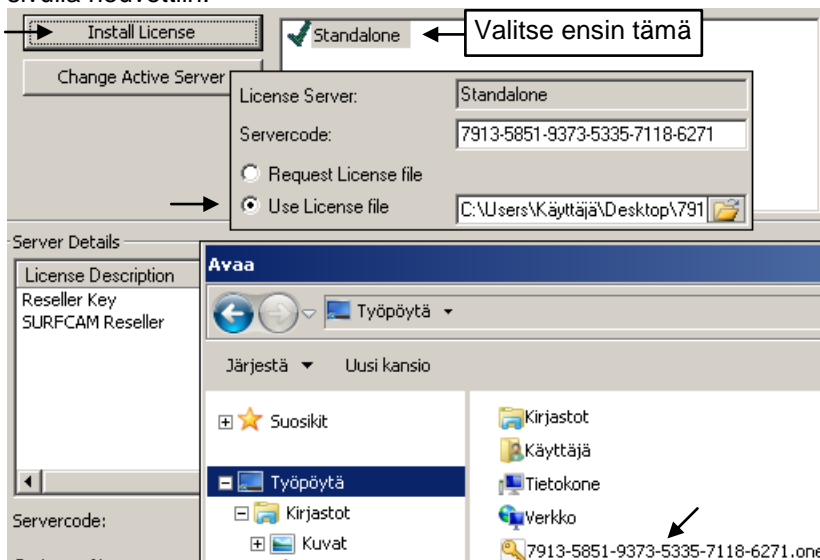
Install License

Standalone

Valitse ensin tämä

Change Active Server

License Server: Standalone

Servercode: 7913-5851-9373-5335-7118-6271

Request License file

Use License file C:\Users\Käyttäjä\Desktop\791

Server Details

License Description

Reseller Key
SURFCAM Reseller

Servercode:

Avaa

Työpöytä

Järjestä ▾ Uusi kansio

Suosikit

Työpöytä

Kirjastot

Kuvat

Kirjastot

Käyttäjä

Tietokone

Verkko

7913-5851-9373-5335-7118-6271.one